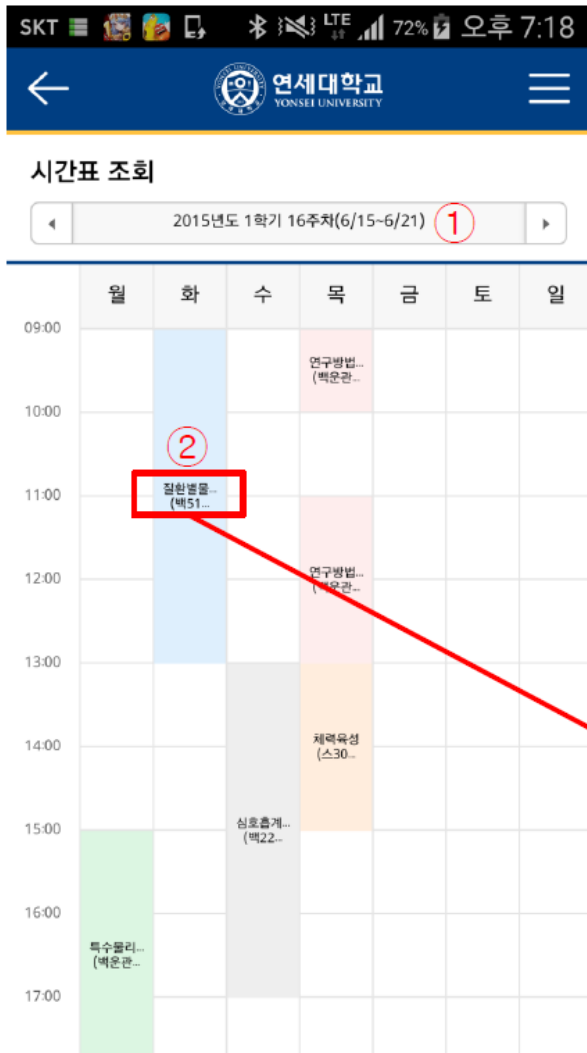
SKT LTE 72% 오후 7:18

연세대학교
YONSEI UNIVERSITY

시간표 조회

2015년도 1학기 16주차(6/15~6/21) ①

| | 월 | 화 | 수 | 목 | 금 | 토 | 일 |
|---|---|---|---|---|---|---|---|
| 09:00 | | | | 연구방법... (백운관... | | | |
| 10:00 | | ② | | | | | |
| 11:00 | | 질환별물... (백51... | | | | | |
| 12:00 | | | | 연구방법... (백운관... | | | |
| 13:00 | | | | | | | |
| 14:00 | | | | 체력육성 (스30... | | | |
| 15:00 | | | 심호흡계... (백22... | | | | |
| 16:00 | 특수물리... (백운관... | | | | | | |
| 17:00 | | | | | | | |